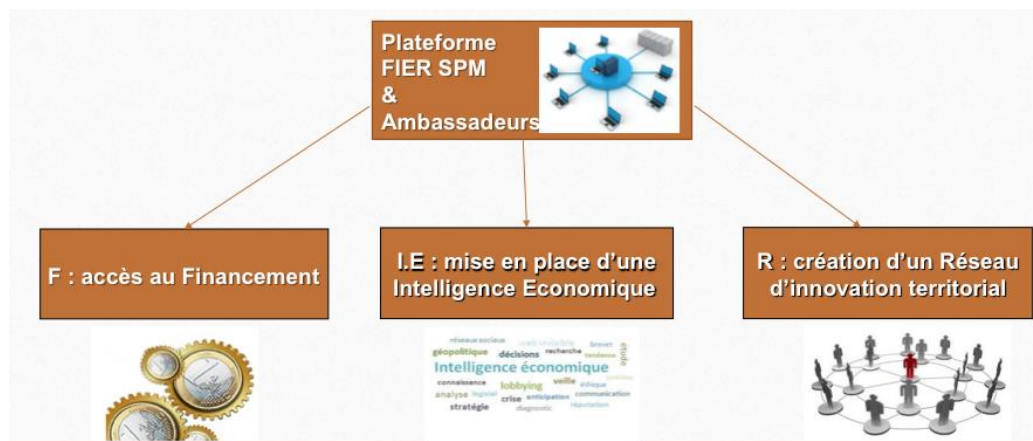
Plateforme FIER SPM & Ambassadeurs

F : accès au Financement

I.E : mise en place d'une Intelligence Economique

R : création d'un Réseau d'innovation territorial

réseaux sociaux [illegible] brevet géopolitique décisions recherche tendance étude Intelligence économique connaissance lobbying veille éthique analyse logiciel crise anticipation communication stratégie diagnostic réputation